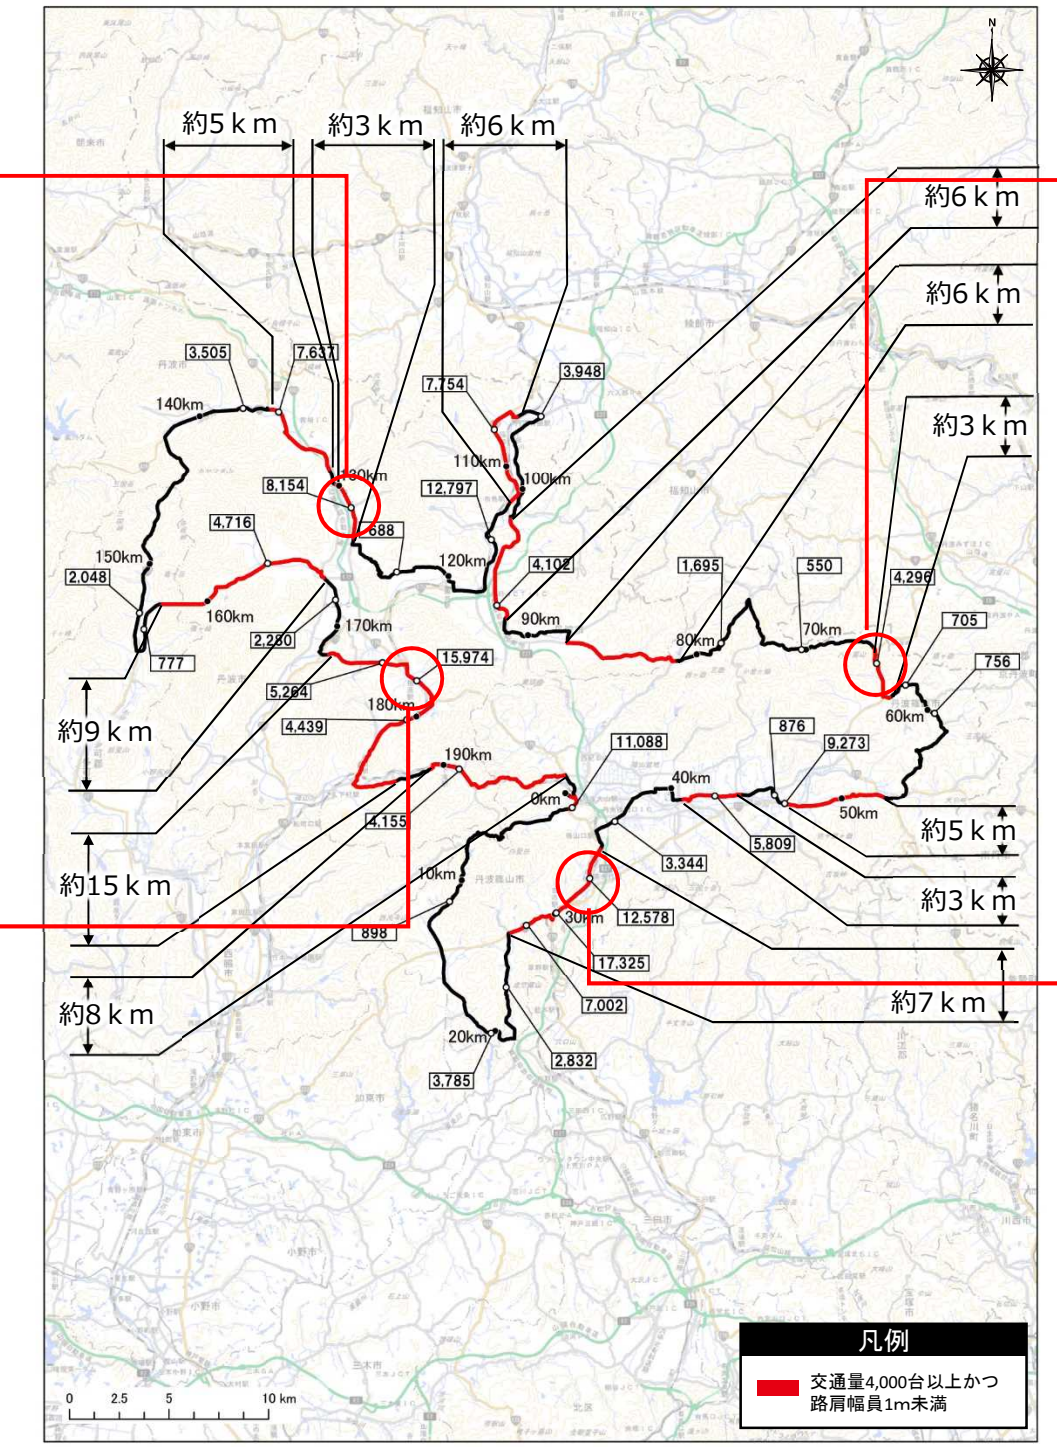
約5ｋｍ
約3ｋｍ
約6ｋｍ

約6ｋｍ
約6ｋｍ
約3ｋｍ

3,505
7,637
7,754
3,948
140km
130km
110km
100km
8,154
12,797
688
4,716
150km
2,048
160km
120km
4,102
1,695
550
4,296
705
756
777
2,280
170km
90km
80km
70km
60km
5,264
15,974
180km
4,439
約9ｋｍ
190km
11,088
876
9,273
40km
0km
50km
4,155
5,809
3,344
約15ｋｍ
10km
30km
12,578
898
17,325
7,002
約8ｋｍ
20km
2,832
3,785

約5ｋｍ
約3ｋｍ
約7ｋｍ

0 2.5 5 10 km

凡例
交通量4,000台以上かつ路肩幅員1m未満